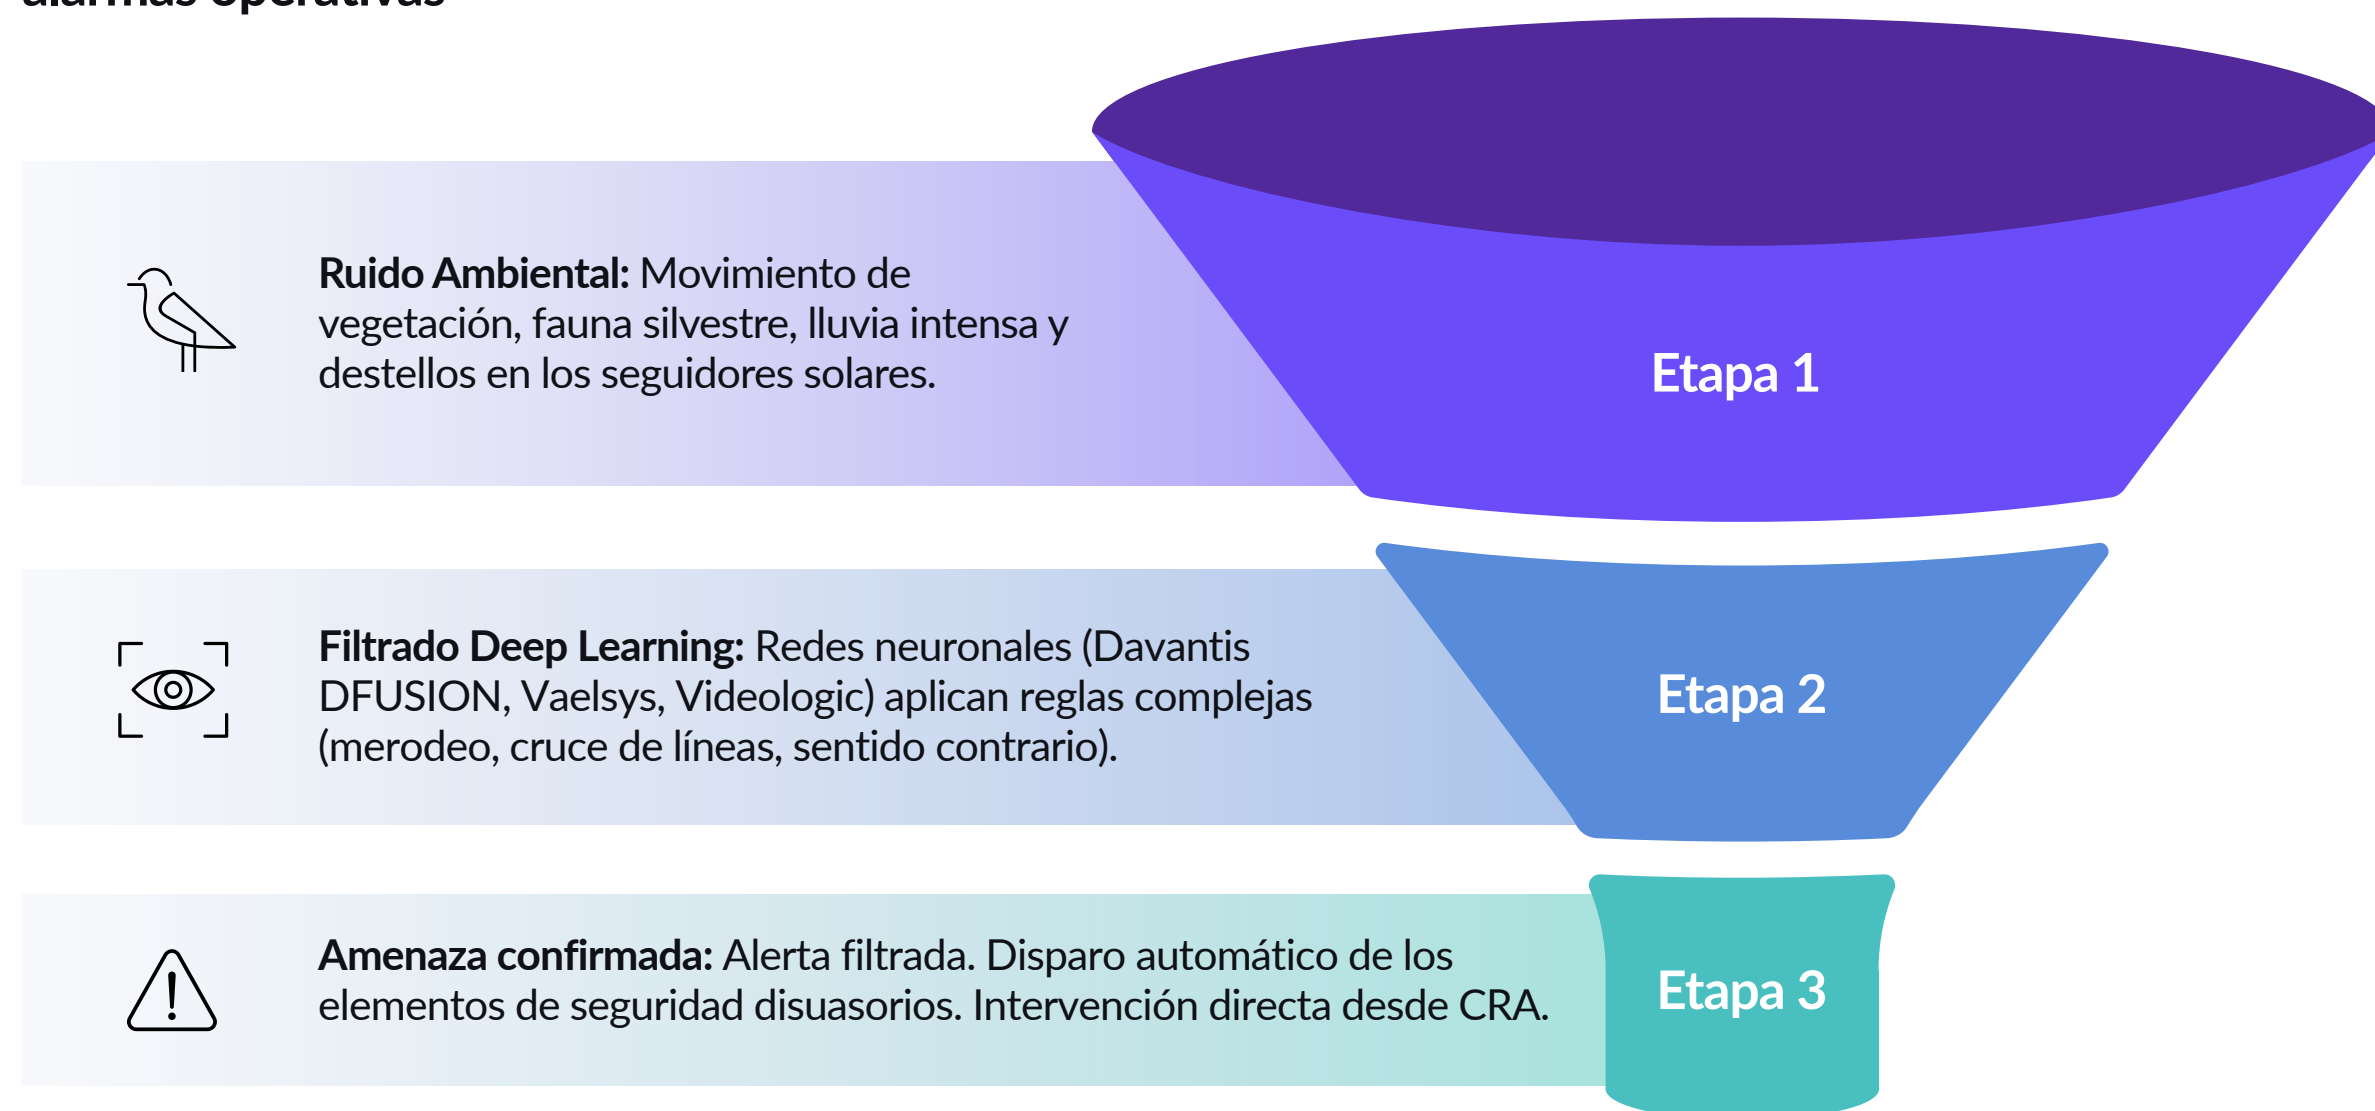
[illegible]

**Ruido Ambiental:** Movimiento de vegetación, fauna silvestre, lluvia intensa y destellos en los seguidores solares.

Etapa 1

**Filtrado Deep Learning:** Redes neuronales (Davantis DFUSION, Vaelsys, Videologic) aplican reglas complejas (merodeo, cruce de líneas, sentido contrario).

Etapa 2

**Amenaza confirmada:** Alerta filtrada. Disparo automático de los elementos de seguridad disuasorios. Intervención directa desde CRA.

Etapa 3